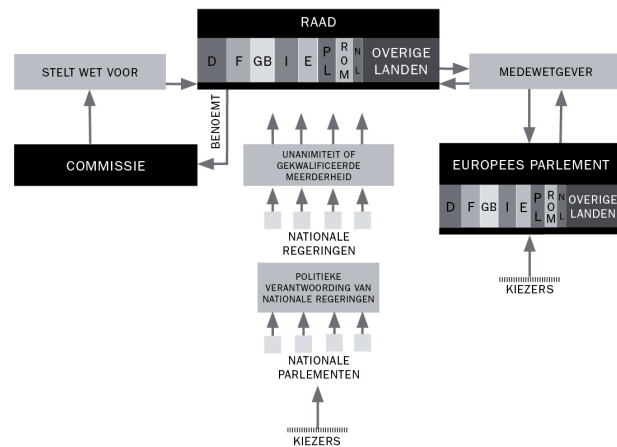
RAAD

D | F | GB | I | E | PL | ROM | NL | OVERIGE LANDEN

STELT WET VOOR

BENOEMT

COMMISSIE

MEDEWETGEVER

UNANIMITEIT OF GEKWALIFICEERDE MEERDERHEID

NATIONALE REGERINGEN

POLITIEKE VERANTWOORDING VAN NATIONALE REGERINGEN

NATIONALE PARLEMENTEN

KIEZERS

EUROPEES PARLEMENT

D | F | GB | I | E | PL | ROM | NL | OVERIGE LANDEN

KIEZERS